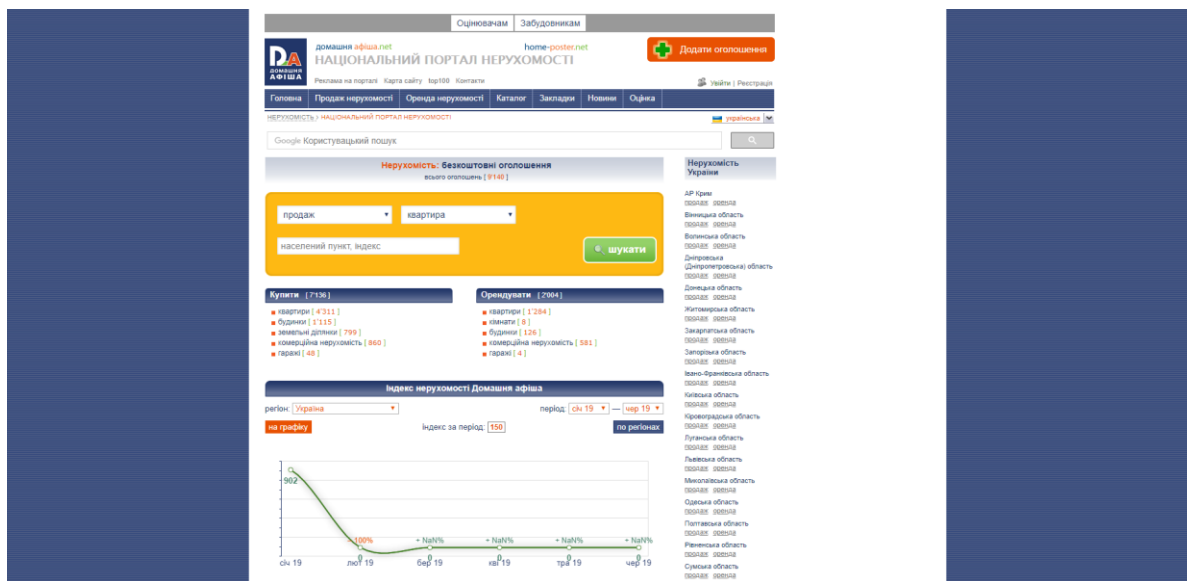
Оцінювачам | Забудовникам

DA Домашня АФІША

домашня афіша.net home-poster.net
НАЦІОНАЛЬНИЙ ПОРТАЛ НЕРУХОМОСТІ

Додати оголошення

Реклама на порталі Карта сайту top100 Контакти

Увійти | Реєстрація

Головна | Продаж нерухомості | Оренда нерухомості | Каталог | Закладки | Новини | Оцінка

НЕРУХОМІСТЬ › НАЦІОНАЛЬНИЙ ПОРТАЛ НЕРУХОМОСТІ

українська

Google Користувацький пошук

Нерухомість: безкоштовні оголошення
всього оголошень [ 9'140 ]

продаж
квартира
населений пункт, індекс
шукати

Купити [ 7'136 ]
квартири [ 4'311 ]
будинки [ 1'115 ]
земельні ділянки [ 799 ]
комерційна нерухомість [ 860 ]
гаражі [ 48 ]

Орендувати [ 2'004 ]
квартири [ 1'284 ]
кімнати [ 8 ]
будинки [ 126 ]
комерційна нерухомість [ 581 ]
гаражі [ 4 ]

Індекс нерухомості Домашня афіша

регіон: Україна
період: січ 19 — чер 19
на графіку
індекс за період: 150
по регіонах

902
100%
NaN%
NaN%
NaN%
NaN%
0
0
0
0
0
січ 19
лют 19
бер 19
кві 19
тра 19
чер 19

Нерухомість України

АР Крим
продаж оренда
Вінницька область
продаж оренда
Волинська область
продаж оренда
Дніпровська (Дніпропетровська) область
продаж оренда
Донецька область
продаж оренда
Житомирська область
продаж оренда
Закарпатська область
продаж оренда
Запорізька область
продаж оренда
Івано-Франківська область
продаж оренда
Київська область
продаж оренда
Кіровоградська область
продаж оренда
Луганська область
продаж оренда
Львівська область
продаж оренда
Миколаївська область
продаж оренда
Одеська область
продаж оренда
Полтавська область
продаж оренда
Рівненська область
продаж оренда
Сумська область
продаж оренда